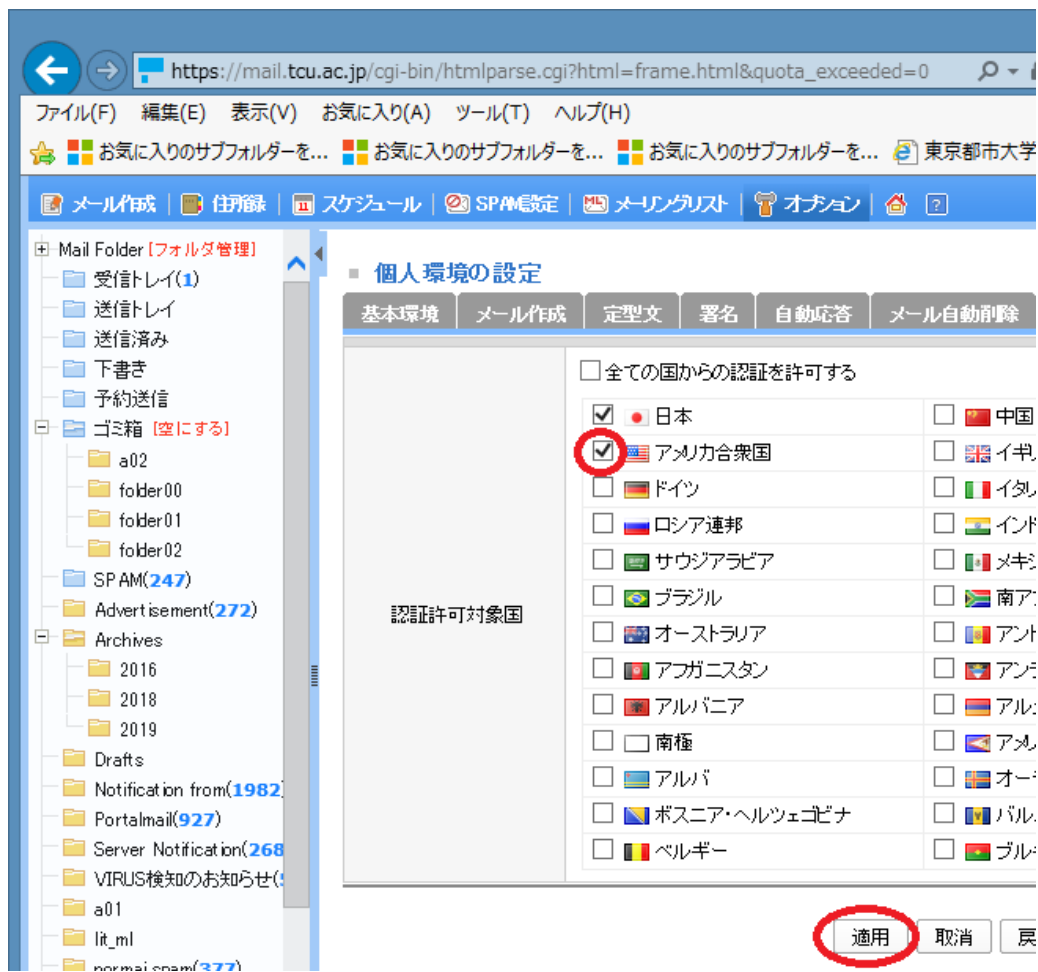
https://mail.tcu.ac.jp/cgi-bin/htmlparse.cgi?html=frame.html&quota_exceeded=0

ファイル(F) 編集(E) 表示(V) お気に入り(A) ツール(T) ヘルプ(H)

お気に入りのサブフォルダーを... お気に入りのサブフォルダーを... お気に入りのサブフォルダーを... 東京都市大学

メール作成 | 住所録 | スケジュール | SPAM設定 | メーリングリスト | オプション | ?

Mail Folder [フォルダ管理]
受信トレイ(1)
送信トレイ
送信済み
下書き
予約送信
ゴミ箱 [空にする]
a02
folder00
folder01
folder02
SPAM(247)
Advertisement(272)
Archives
2016
2018
2019
Drafts
Notification from(1982)
Portalmail(927)
Server Notification(268
VIRUS検知のお知らせ(
a01
lit_ml
normal spam(377)

個人環境の設定

基本環境 | メール作成 | 定型文 | 署名 | 自動応答 | メール自動削除

認証許可対象国

全ての国からの認証を許可する

| | |
|---|---|
| 日本 | 中国 |
| アメリカ合衆国 | イギ |
| ドイツ | イタ |
| ロシア連邦 | イン |
| サウジアラビア | メキ |
| ブラジル | 南ア |
| オーストラリア | アン |
| アフガニスタン | アン |
| アルバニア | アル |
| 南極 | アメ |
| アルバ | オー |
| ボスニア・ヘルツェゴビナ | バル |
| ベルギー | ブル |

適用 取消 戻